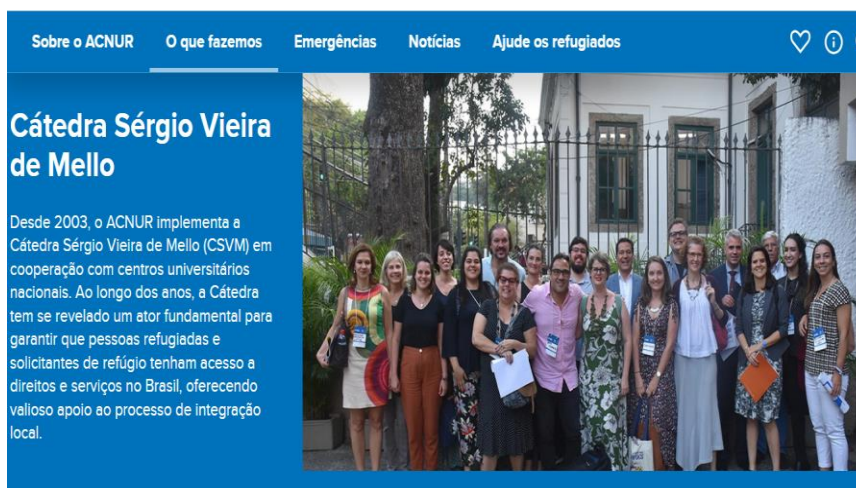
Sobre o ACNUR O que fazemos Emergências Notícias Ajude os refugiados

Cátedra Sérgio Vieira de Mello

Desde 2003, o ACNUR implementa a Cátedra Sérgio Vieira de Mello (CSVM) em cooperação com centros universitários nacionais. Ao longo dos anos, a Cátedra tem se revelado um ator fundamental para garantir que pessoas refugiadas e solicitantes de refúgio tenham acesso a direitos e serviços no Brasil, oferecendo valioso apoio ao processo de integração local.